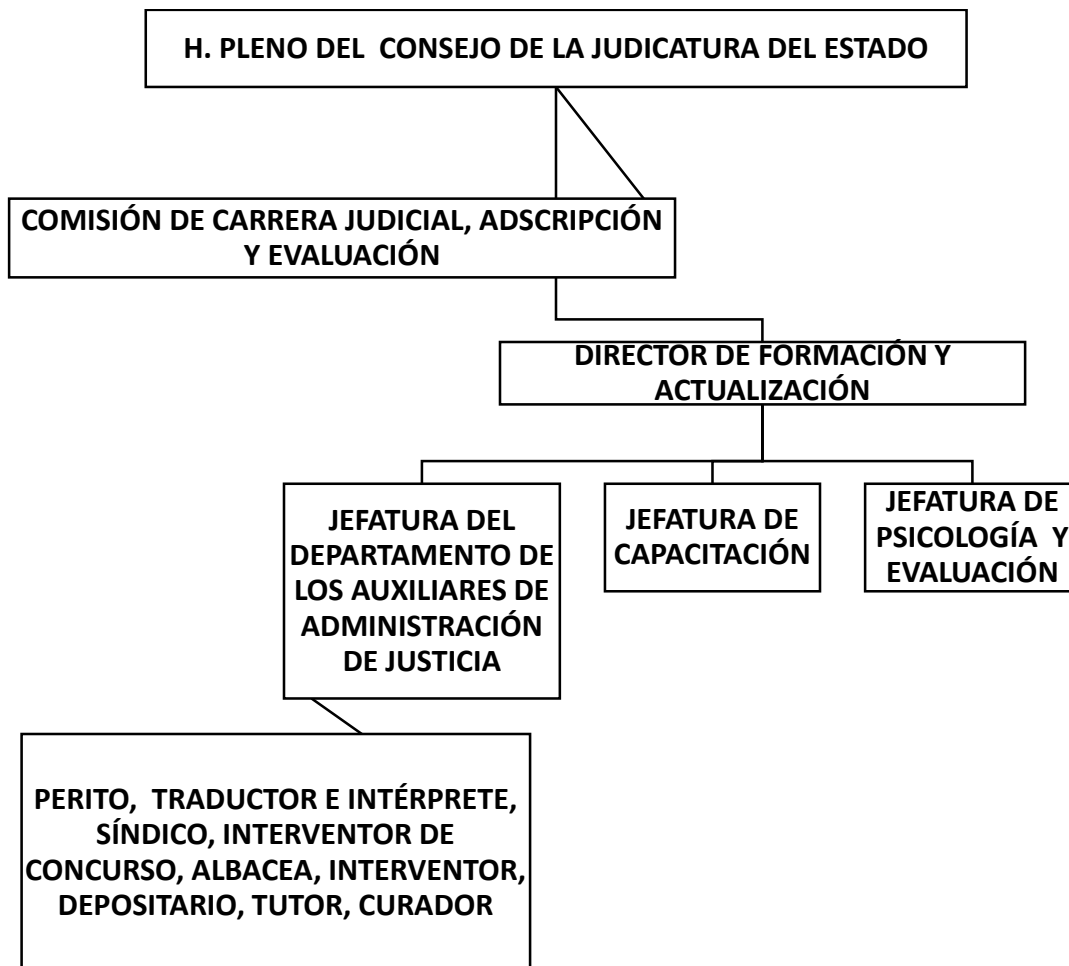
H. PLENO DEL CONSEJO DE LA JUDICATURA DEL ESTADO

COMISIÓN DE CARRERA JUDICIAL, ADSCRIPCIÓN Y EVALUACIÓN

DIRECTOR DE FORMACIÓN Y ACTUALIZACIÓN

JEFATURA DEL DEPARTAMENTO DE LOS AUXILIARES DE ADMINISTRACIÓN DE JUSTICIA

JEFATURA DE CAPACITACIÓN

JEFATURA DE PSICOLOGÍA Y EVALUACIÓN

PERITO, TRADUCTOR E INTÉRPRETE, SÍNDICO, INTERVENTOR DE CONCURSO, ALBACEA, INTERVENTOR, DEPOSITARIO, TUTOR, CURADOR